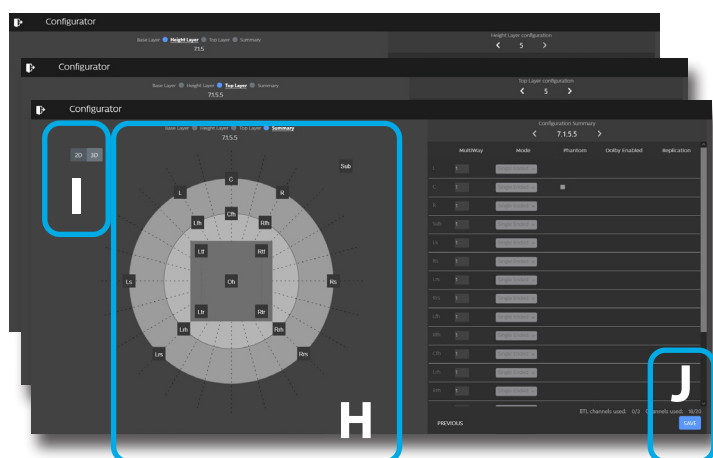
Configurator

Base Layer Height Layer Top Layer Summary

7.1.5

Height Layer configuration

5

Configurator

Base Layer Height Layer Top Layer Summary

7.1.5.5

Top Layer configuration

5

Configurator

Base Layer Height Layer Top Layer Summary

7.1.5.5

2D 3D

I

Sub

C

L

R

Lfh

Cfh

Rfh

Ltf

Rtf

Ls

Oh

Rs

Ltr

Rtr

Lrh

Rrh

Lrs

Rrs

H

Configuration Summary

7.1.5.5

| | MultiWay | Mode | Phantom | Dolby Enabled | Replication |
|---|---|---|---|---|---|
| L | 1 | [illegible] | | | |
| C | 1 | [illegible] | | | |
| R | 1 | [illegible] | | | |
| Sub | 1 | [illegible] | | | |
| Ls | 1 | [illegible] | | | |
| Rs | 1 | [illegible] | | | |
| Lrs | 1 | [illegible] | | | |
| Rrs | 1 | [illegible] | | | |
| Lfh | 1 | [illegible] | | | |
| Rfh | 1 | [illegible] | | | |
| Cfh | 1 | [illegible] | | | |
| Lrh | 1 | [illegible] | | | |
| Rrh | 1 | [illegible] | | | |

J

BTL channels used: 0/3 Channels used: 18/20

PREVIOUS

SAVE